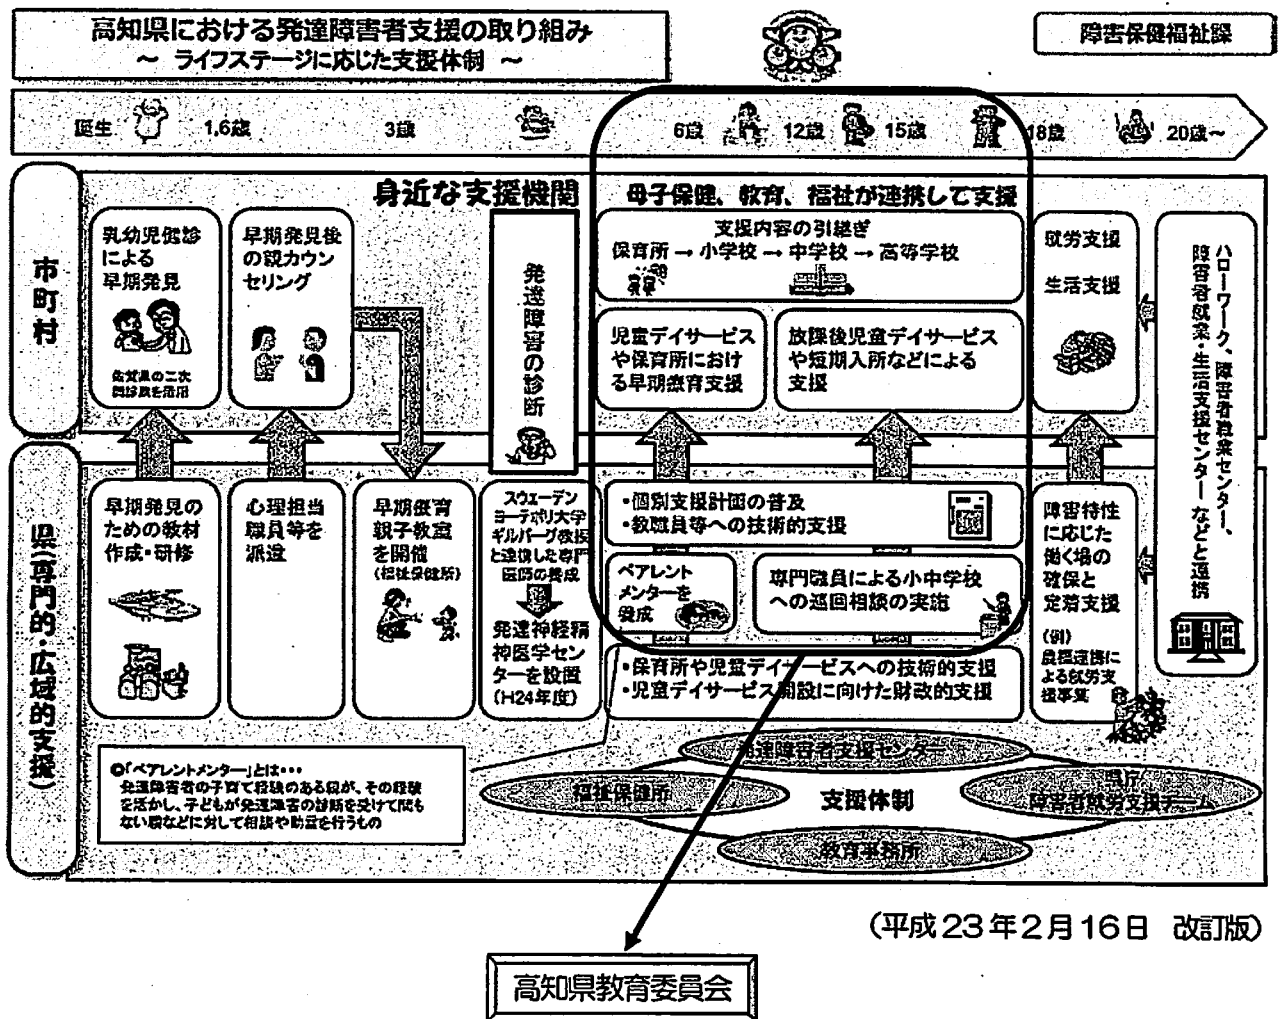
高知県における発達障害者支援の取り組み
～ ライフステージに応じた支援体制 ～

障害保健福祉課

誕生 1.6歳 3歳 6歳 12歳 15歳 18歳 20歳～

市町村

身近な支援機関

母子保健、教育、福祉が連携して支援

乳幼児健診による早期発見

各健康の二次問診票を活用

早期発見後の親カウンセリング

発達障害の診断

支援内容の引継ぎ
保育所 → 小学校 → 中学校 → 高等学校

児童デイサービスや保育所における早期療育支援

放課後児童デイサービスや短期入所などによる支援

就労支援

生活支援

ハローワーク、障害者職業センター、障害者就業・生活支援センター などと連携

県(専門的・広域的支援)

早期発見のための教材作成・研修

心理担当職員等を派遣

早期療育親子教室を開催
(福祉保健所)

スウェーデン ヨーテボリ大学ギルバーグ教授と連携した専門医師の養成

発達神経精神医学センターを設置
(H24年度)

・個別支援計画の普及
・教職員等への技術的支援

ペアレントメンターを養成

専門職員による小中学校への巡回相談の実施

・保育所や児童デイサービスへの技術的支援
・児童デイサービス開設に向けた財政的支援

障害特性に応じた働く場の確保と定着支援

(例)
農福連携による就労支援事業

◎「ペアレントメンター」とは・・・
発達障害者の子育て経験のある親が、その経験を活かし、子どもが発達障害の診断を受けて間もない親などに対して相談や助言を行うもの

発達障害者支援センター

福祉保健所

支援体制

県庁
障害者就労支援チーム

教育事務所

(平成23年2月16日 改訂版)

高知県教育委員会